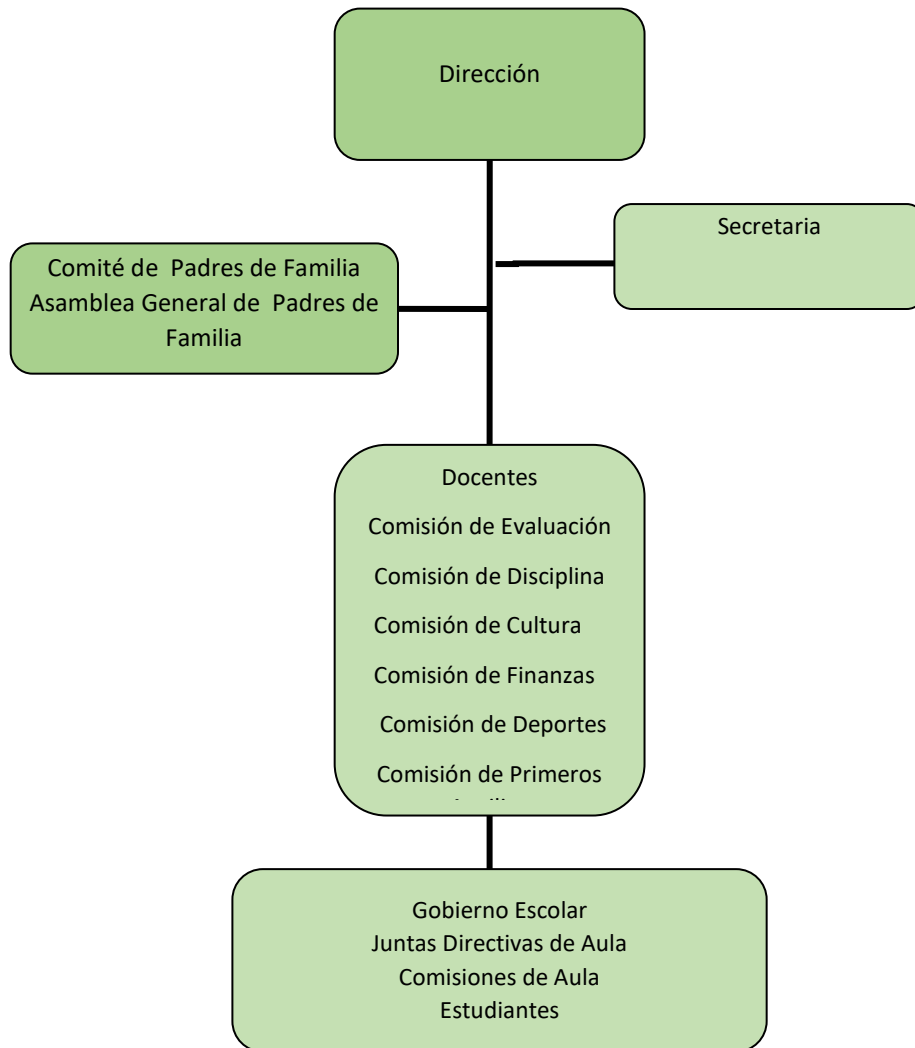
Dirección

Secretaria

Comité de Padres de Familia
Asamblea General de Padres de Familia

Docentes
Comisión de Evaluación
Comisión de Disciplina
Comisión de Cultura
Comisión de Finanzas
Comisión de Deportes
Comisión de Primeros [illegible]

Gobierno Escolar
Juntas Directivas de Aula
Comisiones de Aula
Estudiantes